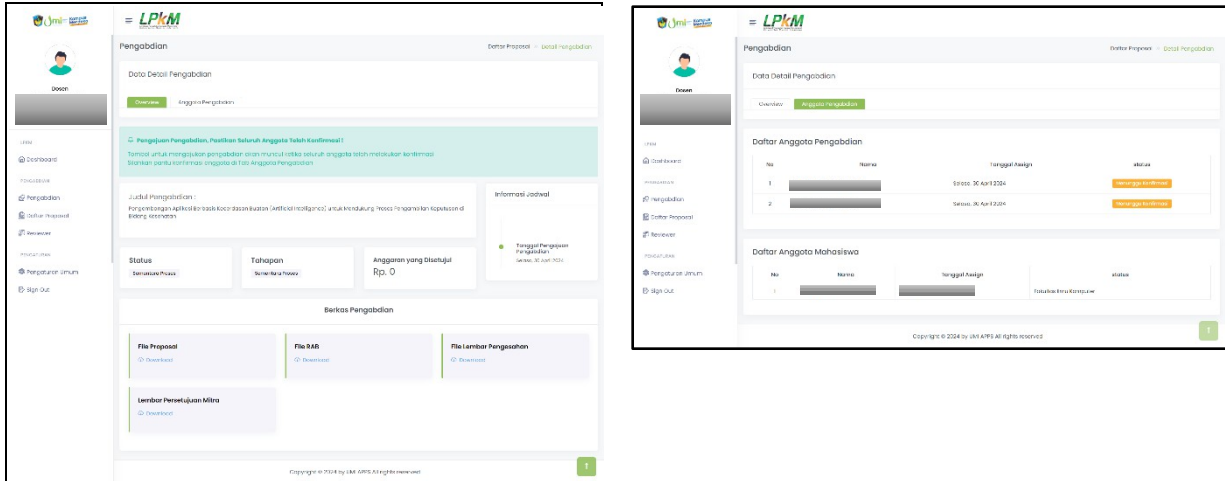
Umi Kampus Merdeka

LPkM

Dosen

LPKM

Dashboard

PENGABDIAN

Pengabdian

Daftar Proposal

Reviewer

PENGATURAN

Pengaturan Umum

Sign Out

Pengabdian

Daftar Proposal > Detail Pengabdian

Data Detail Pengabdian

Overview

Anggota Pengabdian

Pengajuan Pengabdian, Pastikan Seluruh Anggota Telah Konfirmasi !

Tombol untuk mengajukan pengabdian akan muncul ketika seluruh anggota telah melakukan konfirmasi Silahkan pantau konfirmasi anggota di Tab Anggota Pengabdian

Judul Pengabdian :

Pengembangan aplikasi berbasis kecerdasan buatan (Artificial Intelligence) untuk mendukung Proses Pengambilan keputusan di Bidang Kesehatan

Informasi Jadwal

Tanggal Pengajuan Pengabdian

Selasa, 30 April 2024

Status

Semantara Proses

Tahapan

Sementara Proses

Anggaran yang Disetujui

Rp. 0

Berkas Pengabdian

File Proposal

Download

File RAB

Download

File Lembar Pengesahan

Download

Lembar Persetujuan Mitra

Download

Copyright © 2024 by UMI APPS All rights reserved

Umi Kampus Merdeka

LPkM

Dosen

LPKM

Dashboard

PENGABDIAN

Pengabdian

Daftar Proposal

Reviewer

PENGATURAN

Pengaturan Umum

Sign Out

Pengabdian

Daftar Proposal > Detail Pengabdian

Data Detail Pengabdian

Overview

Anggota Pengabdian

Daftar Anggota Pengabdian

| No | Nama | Tanggal Assign | status |
|---|---|---|---|
| 1 | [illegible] | Selasa, 30 April 2024 | Menunggu Konfirmasi |
| 2 | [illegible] | Selasa, 30 April 2024 | Menunggu Konfirmasi |

Daftar Anggota Mahasiswa

| No | Nama | Tanggal Assign | status |
|---|---|---|---|
| 1 | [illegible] | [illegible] | Fakultas Ilmu Komputer |

Copyright © 2024 by UMI APPS All rights reserved